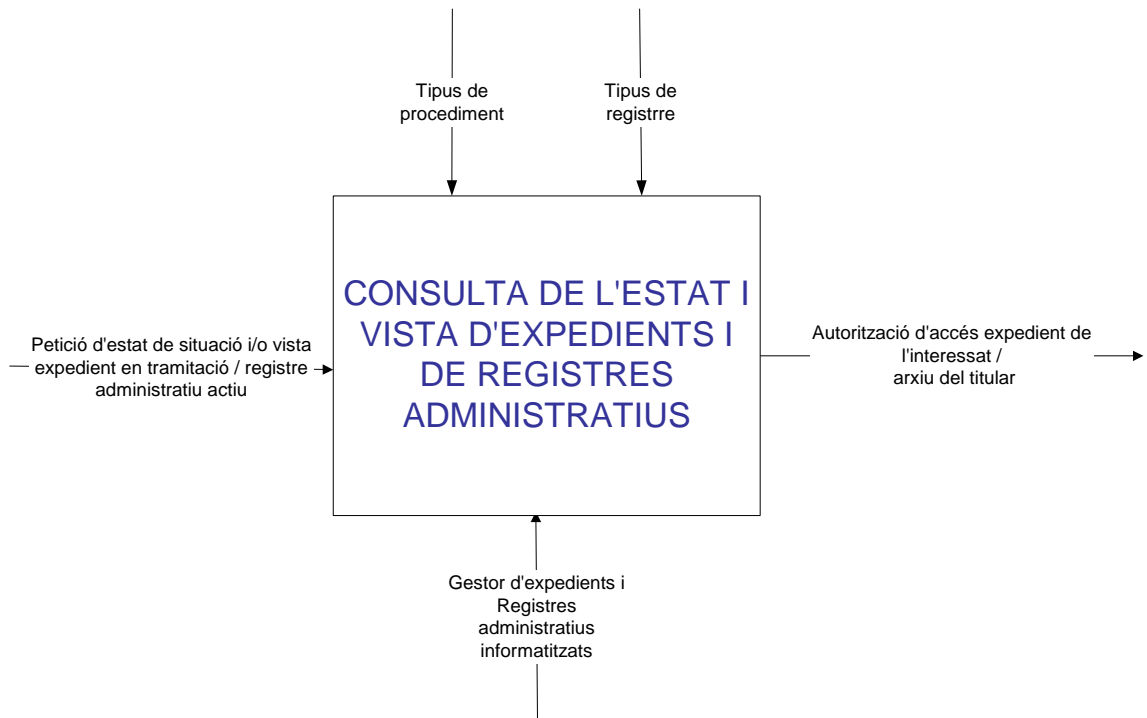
Tipus de procediment

Tipus de registrre

CONSULTA DE L'ESTAT I VISTA D'EXPEDIENTS I DE REGISTRES ADMINISTRATIUS

Petició d'estat de situació i/o vista expedient en tramitació / registre administratiu actiu

Autorització d'accés expedient de l'interessat / arxiu del titular

Gestor d'expedients i Registres administratius informatitzats